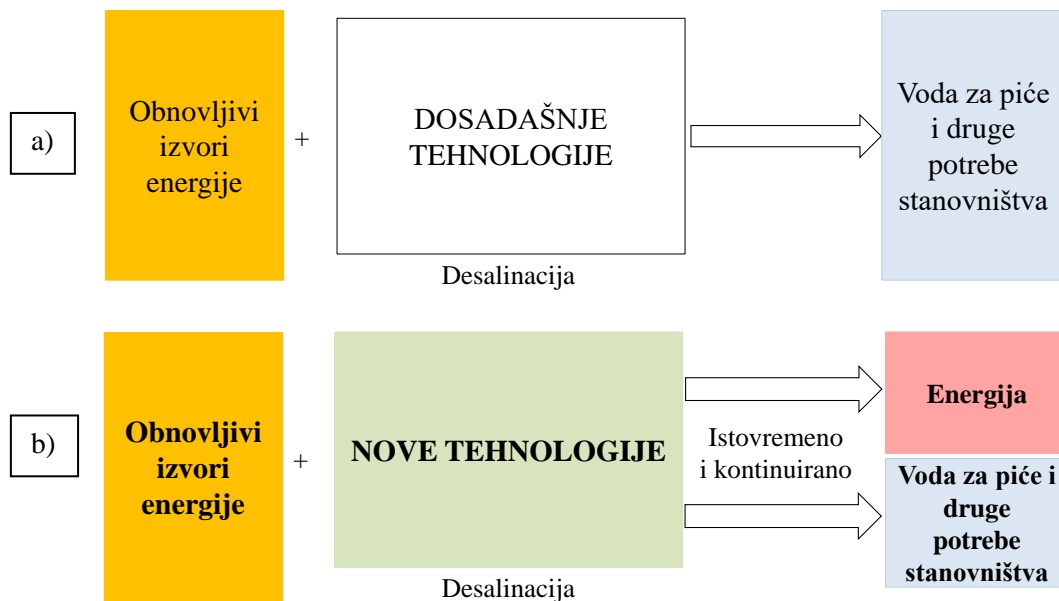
a)

Obnovljivi izvori energije

+

DOSADAŠNJE TEHNOLOGIJE

Desalinacija

Voda za piće i druge potrebe stanovništva

b)

Obnovljivi izvori energije

+

NOVE TEHNOLOGIJE

Desalinacija

Istovremeno i kontinuirano

Energija

Voda za piće i druge potrebe stanovništva